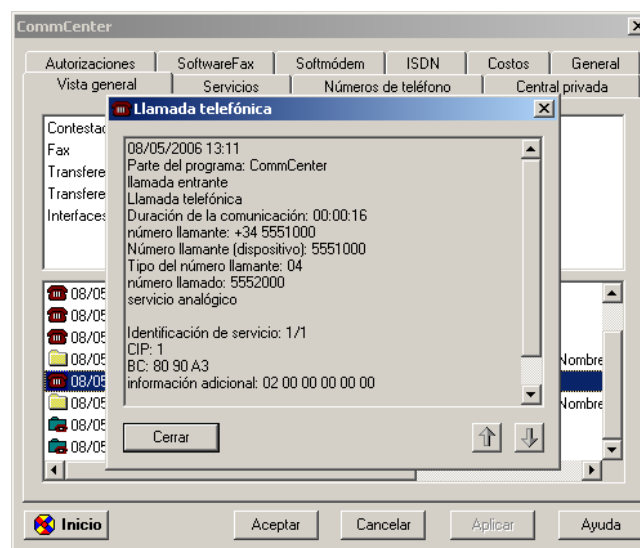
CommCenter

Autorizaciones | SoftwareFax | Softmódem | ISDN | Costos | General
Vista general | Servicios | Números de teléfono | Central privada

Contestad
Fax
Transfere
Transfere
Interfaces

08/05
08/05
08/05
08/05
08/05
08/05
08/05
08/05

Nombre
Nombre

Llamada telefónica

08/05/2006 13:11
Parte del programa: CommCenter
llamada entrante
Llamada telefónica
Duración de la comunicación: 00:00:16
número llamante: +34 5551000
Número llamante (dispositivo): 5551000
Tipo del número llamante: 04
número llamado: 5552000
servicio analógico

Identificación de servicio: 1/1
CIP: 1
BC: 80 90 A3
información adicional: 02 00 00 00 00 00

Cerrar

Inicio
Aceptar
Cancelar
Aplicar
Ayuda